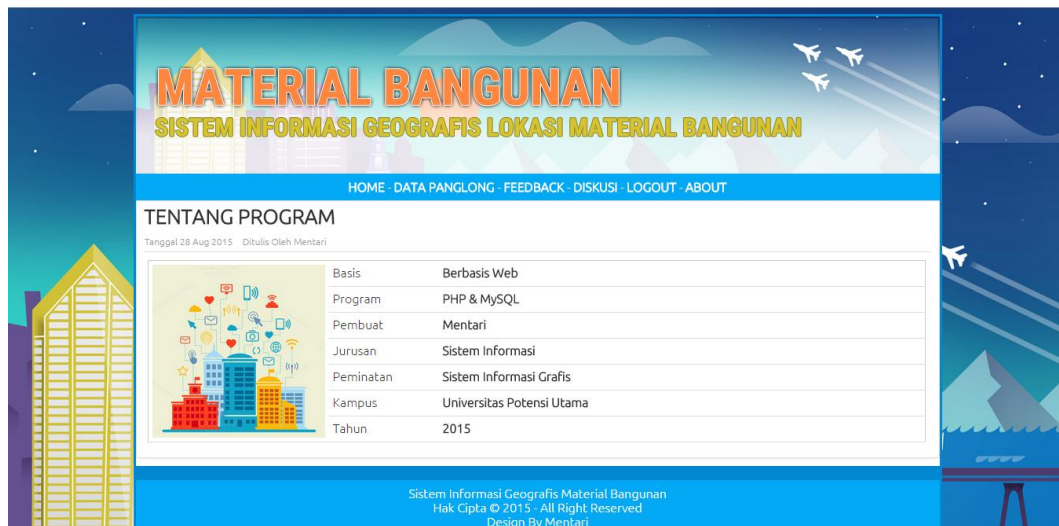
MATERIAL BANGUNAN
SISTEM INFORMASI GEOGRAFIS LOKASI MATERIAL BANGUNAN

HOME - DATA PANGLONG - FEEDBACK - DISKUSI - LOGOUT - ABOUT

TENTANG PROGRAM

Tanggal 28 Aug 2015 Ditulis Oleh Mentari

| | |
|---|---|
| Basis | Berbasis Web |
| Program | PHP & MySQL |
| Pembuat | Mentari |
| Jurusan | Sistem Informasi |
| Peminatan | Sistem Informasi Grafis |
| Kampus | Universitas Potensi Utama |
| Tahun | 2015 |

Sistem Informasi Geografis Material Bangunan
Hak Cipta © 2015 - All Right Reserved
Design By Mentari